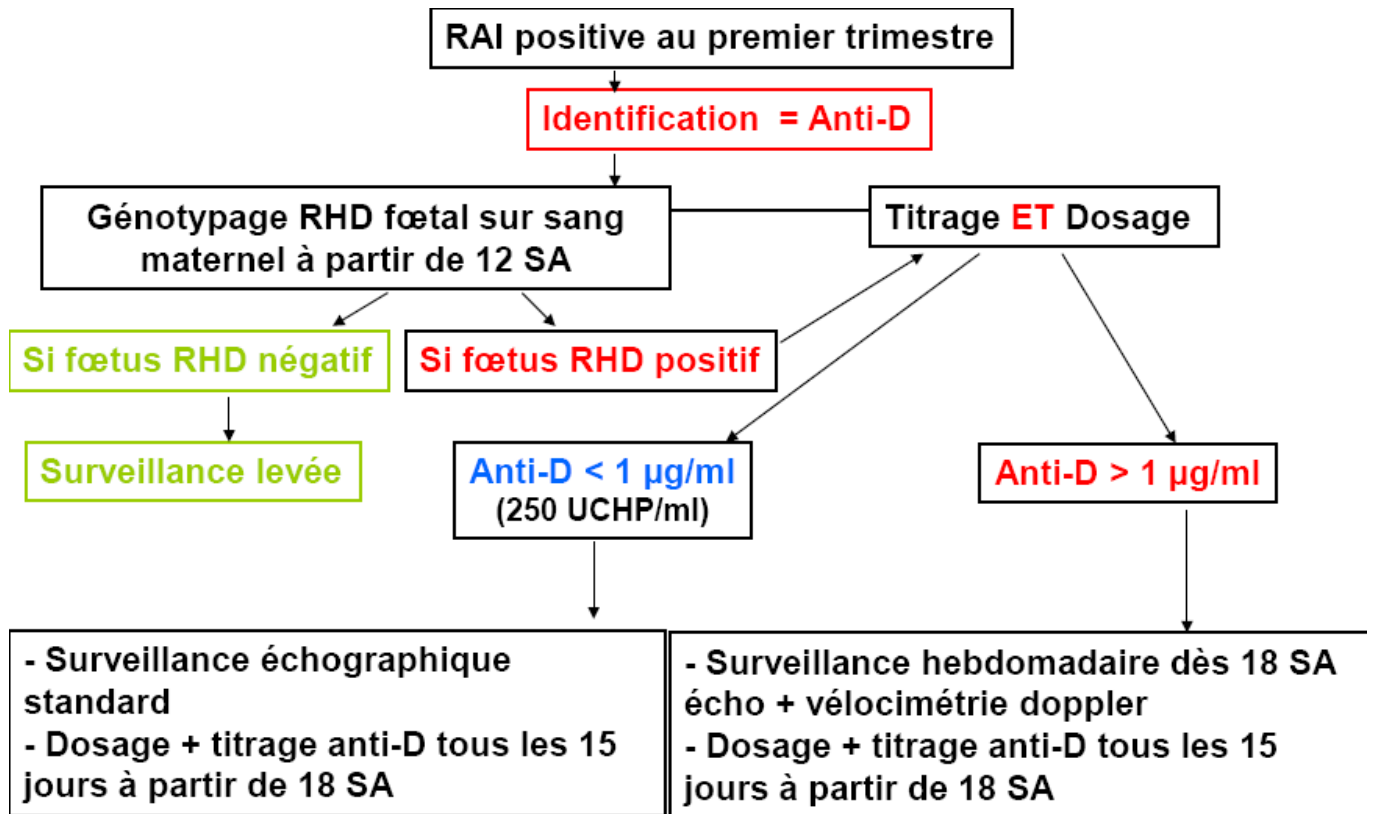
RAI positive au premier trimestre

Identification = Anti-D

Génotypage RHD fœtal sur sang maternel à partir de 12 SA

Titrage ET Dosage

Si fœtus RHD négatif

Si fœtus RHD positif

Surveillance levée

Anti-D < 1 µg/ml
(250 UCHP/ml)

Anti-D > 1 µg/ml

- Surveillance échographique standard
- Dosage + titrage anti-D tous les 15 jours à partir de 18 SA

- Surveillance hebdomadaire dès 18 SA écho + vélocimétrie doppler
- Dosage + titrage anti-D tous les 15 jours à partir de 18 SA